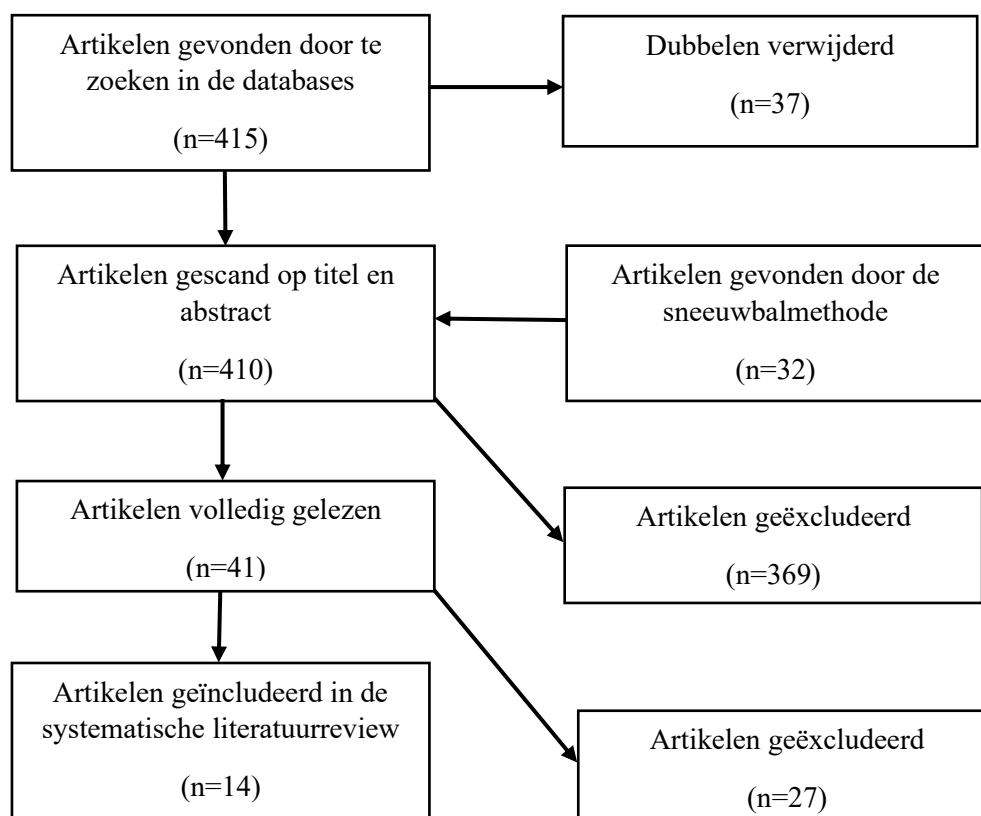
Artikelen gevonden door te zoeken in de databases

(n=415)

Dubbelen verwijderd

(n=37)

Artikelen gescand op titel en abstract

(n=410)

Artikelen gevonden door de sneeuwbalmethode

(n=32)

Artikelen volledig gelezen

(n=41)

Artikelen geëxcludeerd

(n=369)

Artikelen geïncludeerd in de systematische literatuurreview

(n=14)

Artikelen geëxcludeerd

(n=27)